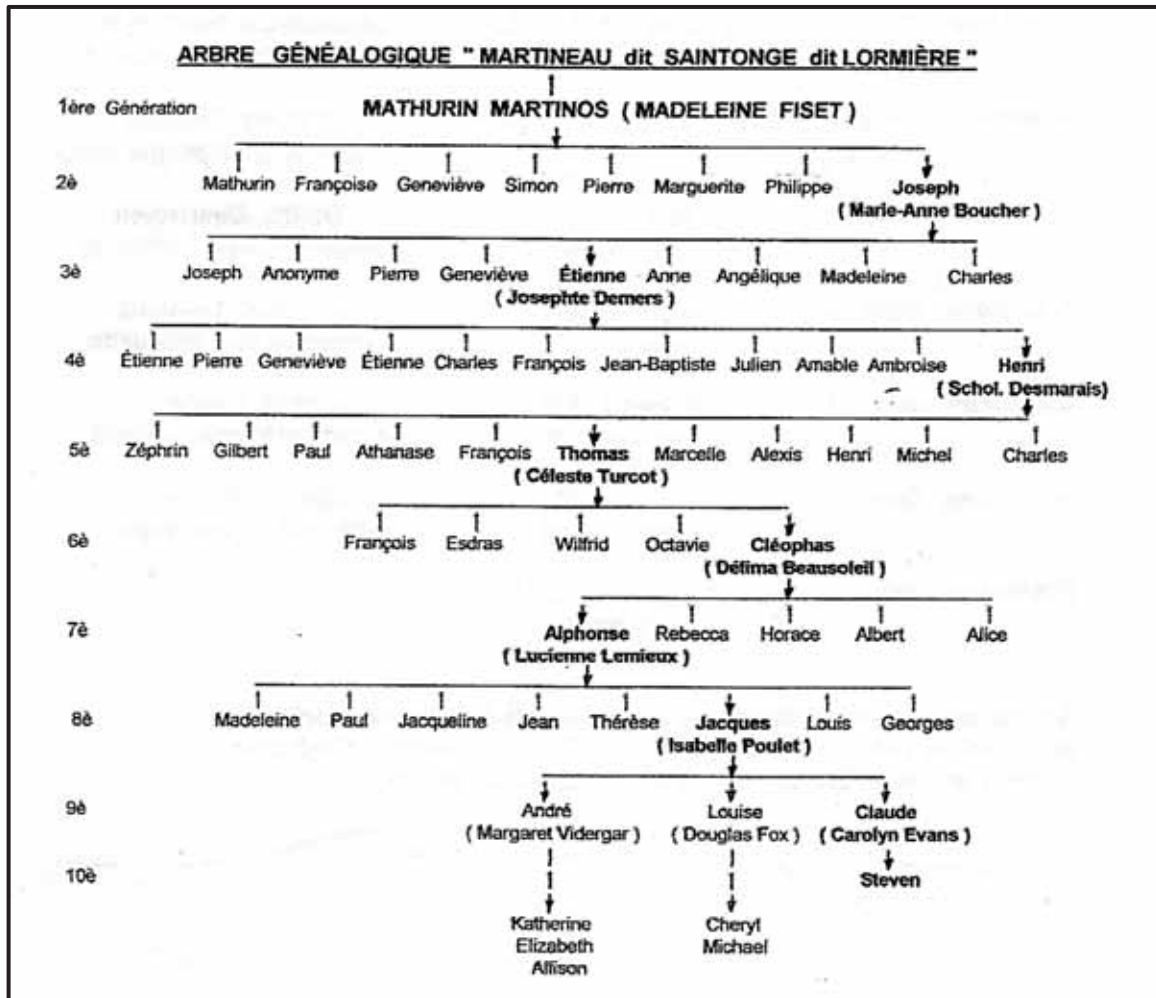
ARBRE GÊNÉALOGIQUE " MARTINEAU dit SAINTONGE dit LORMIÈRE "

1ère Génération MATHURIN MARTINOS ( MADELEINE FISET )

2è Mathurin Françoise Geneviève Simon Pierre Marguerite Philippe Joseph ( Marie-Anne Boucher )

3è Joseph Anonyme Pierre Geneviève Étienne ( Josephte Demers ) Anne Angélique Madeleine Charles

4è Étienne Pierre Geneviève Étienne Charles François Jean-Baptiste Julien Amable Ambroise Henri ( Schol. Desmarais)

5è Zéphrin Gilbert Paul Athanase François Thomas ( Céleste Turcot ) Marcelle Alexis Henri Michel Charles

6è François Esdras Wilfrid Octavie Cléophas ( Délima Beausoleil )

7è Alphonse ( Lucienne Lemieux ) Rebecca Horace Albert Alice

8è Madeleine Paul Jacqueline Jean Thérèse Jacques ( Isabelle Poulet ) Louis Georges

9è André ( Margaret Vidergar ) Louise ( Douglas Fox ) Claude ( Carolyn Evans )

10è Katherine Elizabeth Allison Cheryl Michael Steven